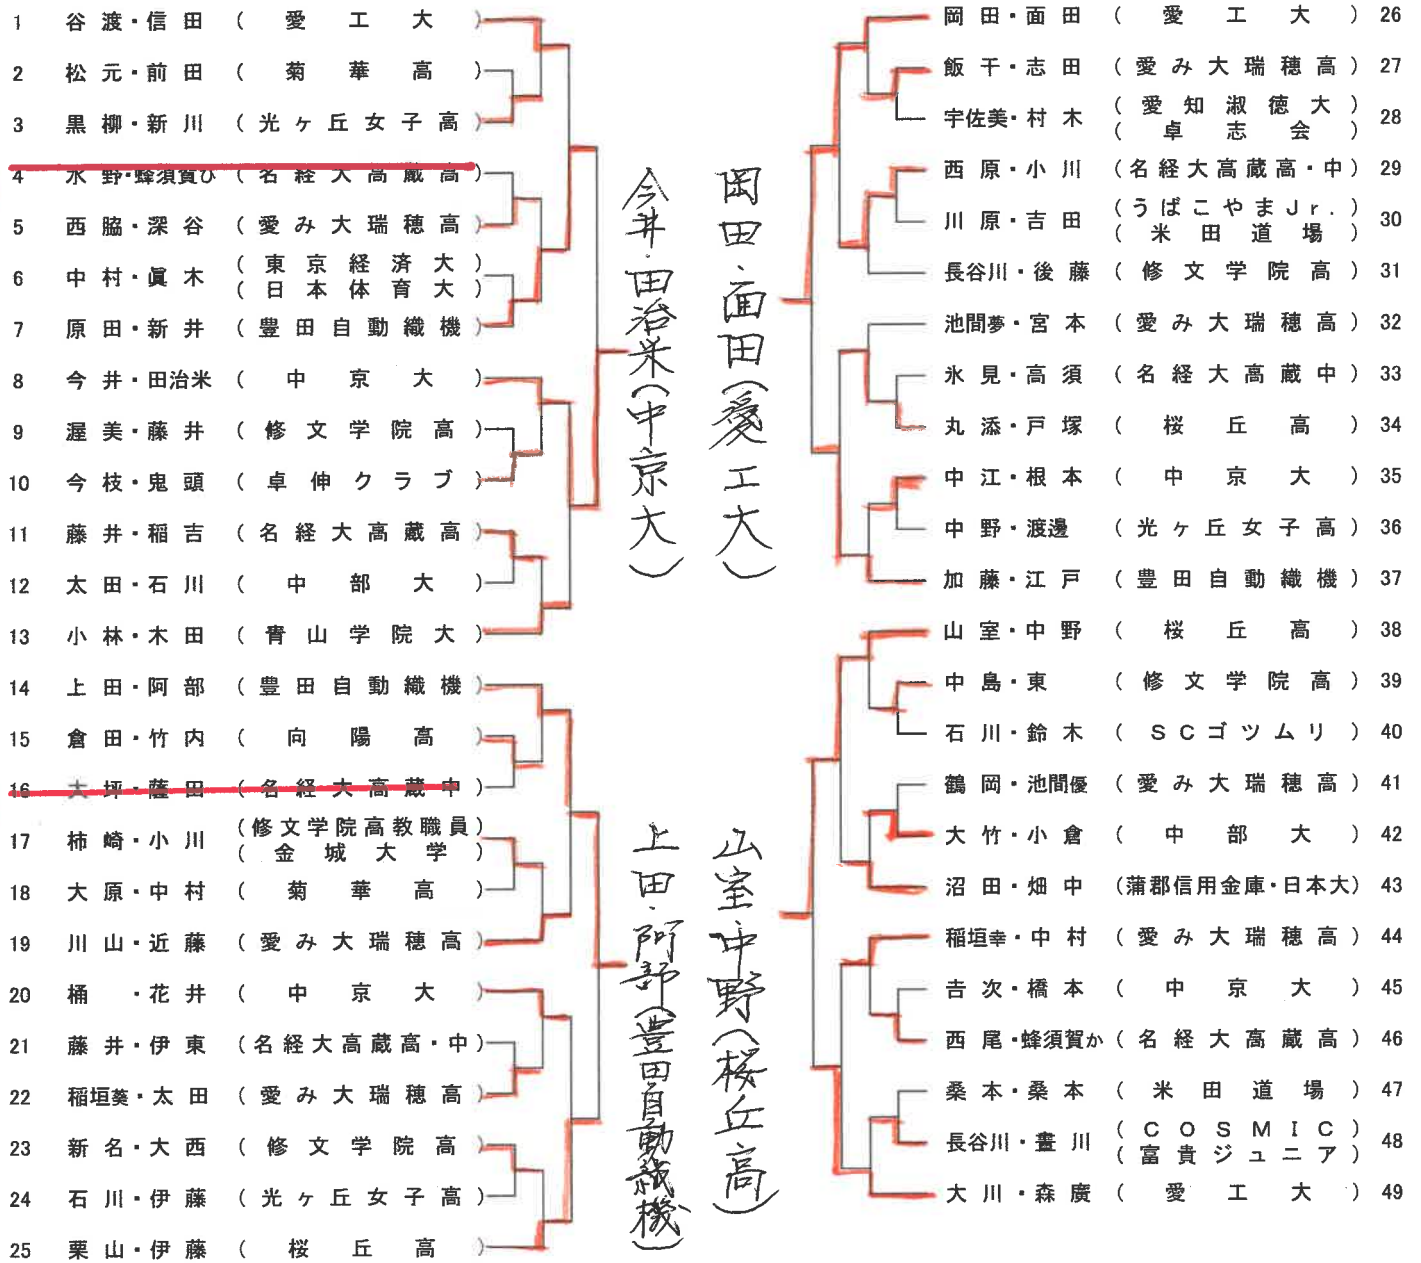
1 谷渡・信田 (愛工大)
2 松元・前田 (菊華高)
3 黒柳・新川 (光ヶ丘女子高)
4 水野・蜂須賀ひ (名経大高蔵高)
5 西脇・深谷 (愛み大瑞穂高)
6 中村・眞木 (東京経済大)(日本体育大)
7 原田・新井 (豊田自動織機)
8 今井・田治米 (中京大)
9 渥美・藤井 (修文学院高)
10 今枝・鬼頭 (卓伸クラブ)
11 藤井・稲吉 (名経大高蔵高)
12 太田・石川 (中部大)
13 小林・木田 (青山学院大)
14 上田・阿部 (豊田自動織機)
15 倉田・竹内 (向陽高)
16 大坪・藤田 (名経大高蔵中)
17 柿﨑・小川 (修文学院高教職員)(金城大学)
18 大原・中村 (菊華高)
19 川山・近藤 (愛み大瑞穂高)
20 桶 ・花井 (中京大)
21 藤井・伊東 (名経大高蔵高・中)
22 稲垣葵・太田 (愛み大瑞穂高)
23 新名・大西 (修文学院高)
24 石川・伊藤 (光ヶ丘女子高)
25 栗山・伊藤 (桜丘高)

今井・田治米(中京大)
岡田・面田(愛工大)
上田・阿部(豊田自動織機)
山室・中野(桜丘高)

岡田・面田 (愛工大) 26
飯干・志田 (愛み大瑞穂高) 27
宇佐美・村木 (愛知淑徳大)(卓志会) 28
西原・小川 (名経大高蔵高・中) 29
川原・吉田 (うばこやまJr.)(米田道場) 30
長谷川・後藤 (修文学院高) 31
池間夢・宮本 (愛み大瑞穂高) 32
氷見・高須 (名経大高蔵中) 33
丸添・戸塚 (桜丘高) 34
中江・根本 (中京大) 35
中野・渡邊 (光ヶ丘女子高) 36
加藤・江戸 (豊田自動織機) 37
山室・中野 (桜丘高) 38
中島・東 (修文学院高) 39
石川・鈴木 (SCゴツムリ) 40
鶴岡・池間優 (愛み大瑞穂高) 41
大竹・小倉 (中部大) 42
沼田・畑中 (蒲郡信用金庫・日本大) 43
稲垣幸・中村 (愛み大瑞穂高) 44
吉次・橋本 (中京大) 45
西尾・蜂須賀か (名経大高蔵高) 46
桑本・桑本 (米田道場) 47
長谷川・萱川 (COSMIC)(富貴ジュニア) 48
大川・森廣 (愛工大) 49